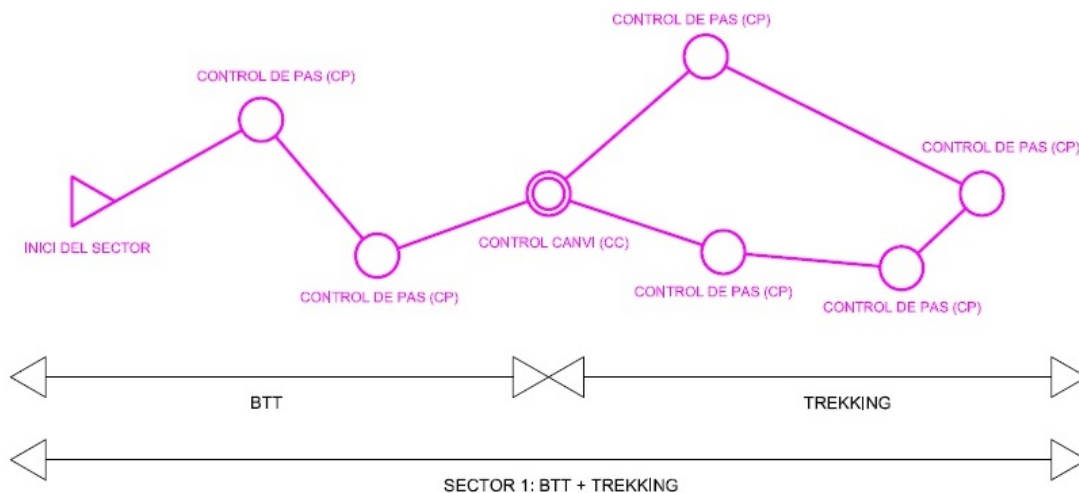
CONTROL DE PAS (CP)

CONTROL DE PAS (CP)

CONTROL DE PAS (CP)

INICI DEL SECTOR

CONTROL CANVI (CC)

CONTROL DE PAS (CP)

CONTROL DE PAS (CP)

CONTROL DE PAS (CP)

BTT

TREKKING

SECTOR 1: BTT + TREKKING